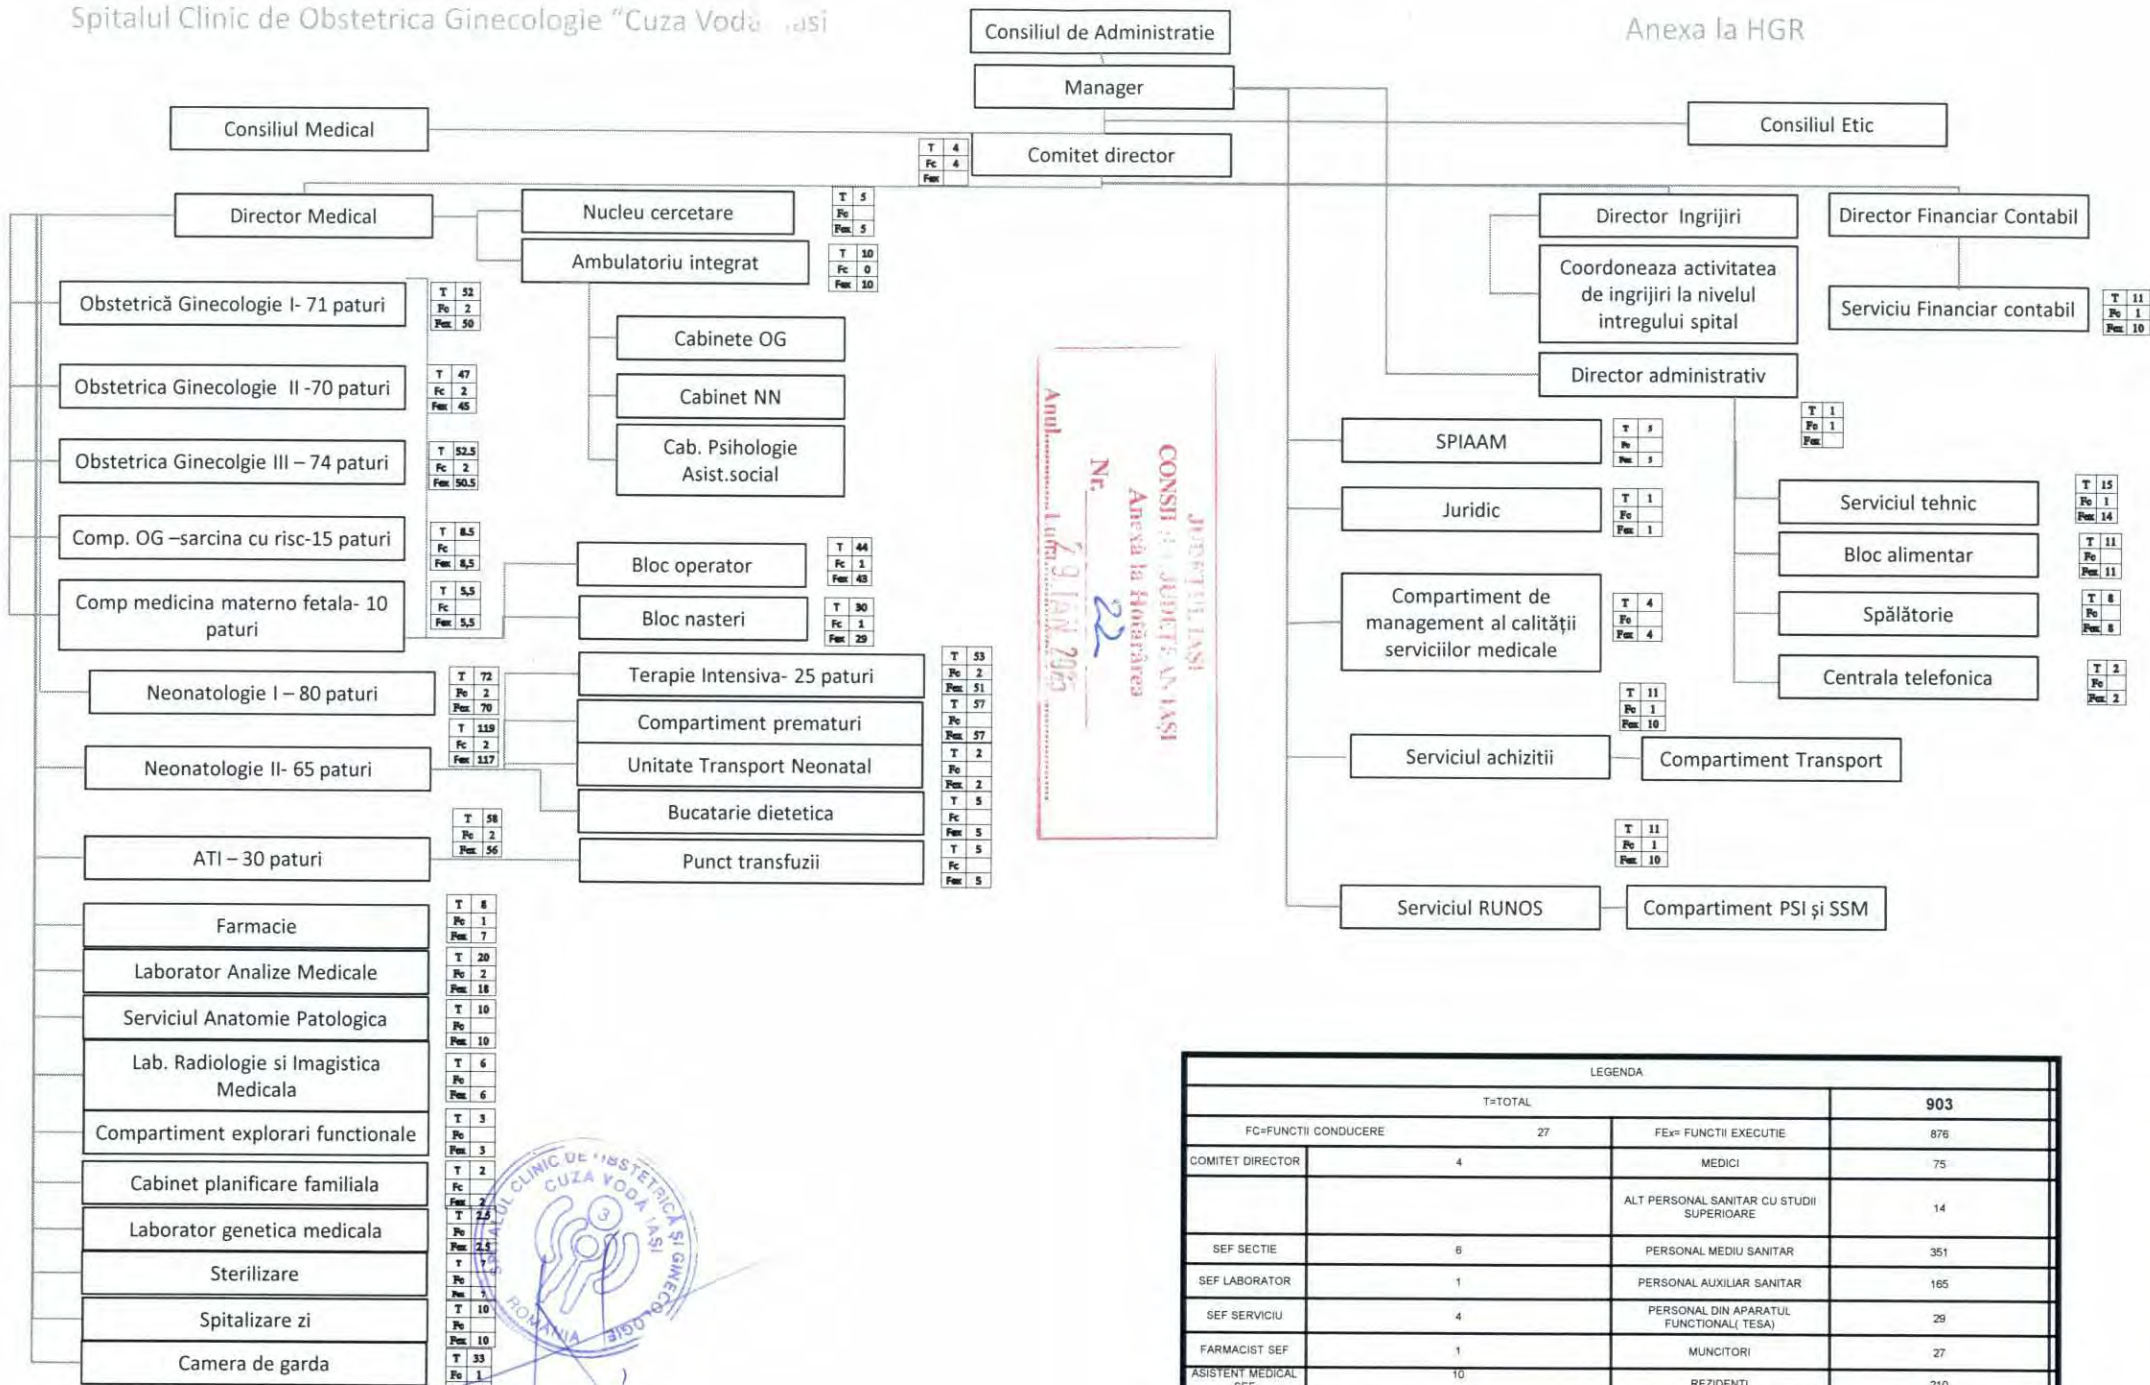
Spitalul Clinic de Obstetrica Ginecologie "Cuza Vodă" Iași

Anexa la HGR

Consiliul de Administratie

Manager

Consiliul Medical

Consiliul Etic

Comitet director

| T | 4 |
|---|---|
| Fc | 4 |
| Fex | |

Director Medical

Nucleu cercetare

| T | 5 |
|---|---|
| Fc | |
| Fex | 5 |

Ambulatoriu integrat

| T | 10 |
|---|---|
| Fc | 0 |
| Fex | 10 |

Director Ingrijiri

Director Financiar Contabil

Coordoneaza activitatea de ingrijiri la nivelul intregului spital

Serviciu Financiar contabil

| T | 11 |
|---|---|
| Fc | 1 |
| Fex | 10 |

Obstetrică Ginecologie I- 71 paturi

| T | 52 |
|---|---|
| Fc | 2 |
| Fex | 50 |

Cabinete OG

Obstetrica Ginecologie II -70 paturi

| T | 47 |
|---|---|
| Fc | 2 |
| Fex | 45 |

Cabinet NN

Director administrativ

| T | 1 |
|---|---|
| Fc | 1 |
| Fex | |

Obstetrica Ginecolgie III – 74 paturi

| T | 52.5 |
|---|---|
| Fc | 2 |
| Fex | 50.5 |

Cab. Psihologie Asist.social

SPIAAM

| T | 3 |
|---|---|
| Fc | |
| Fex | 3 |

Juridic

| T | 1 |
|---|---|
| Fc | |
| Fex | 1 |

Serviciul tehnic

| T | 15 |
|---|---|
| Fc | 1 |
| Fex | 14 |

Comp. OG –sarcina cu risc-15 paturi

| T | 8.5 |
|---|---|
| Fc | |
| Fex | 8,5 |

Bloc operator

| T | 44 |
|---|---|
| Fc | 1 |
| Fex | 43 |

Bloc alimentar

| T | 11 |
|---|---|
| Fc | |
| Fex | 11 |

Comp medicina materno fetala- 10 paturi

| T | 5,5 |
|---|---|
| Fc | |
| Fex | 5,5 |

Bloc nasteri

| T | 30 |
|---|---|
| Fc | 1 |
| Fex | 29 |

Compartiment de management al calității serviciilor medicale

| T | 4 |
|---|---|
| Fc | |
| Fex | 4 |

Spălătorie

| T | 8 |
|---|---|
| Fc | |
| Fex | 8 |

Centrala telefonica

| T | 2 |
|---|---|
| Fc | |
| Fex | 2 |

Neonatologie I – 80 paturi

| T | 72 |
|---|---|
| Fc | 2 |
| Fex | 70 |

Terapie Intensiva- 25 paturi

| T | 53 |
|---|---|
| Fc | 2 |
| Fex | 51 |

Compartiment prematuri

| T | 57 |
|---|---|
| Fc | |
| Fex | 57 |

Neonatologie II- 65 paturi

| T | 119 |
|---|---|
| Fc | 2 |
| Fex | 117 |

Unitate Transport Neonatal

| T | 2 |
|---|---|
| Fc | |
| Fex | 2 |

Bucatarie dietetica

| T | 5 |
|---|---|
| Fc | |
| Fex | 5 |

Serviciul achizitii

| T | 11 |
|---|---|
| Fc | 1 |
| Fex | 10 |

Compartiment Transport

ATI – 30 paturi

| T | 58 |
|---|---|
| Fc | 2 |
| Fex | 56 |

Punct transfuzii

| T | 5 |
|---|---|
| Fc | |
| Fex | 5 |

| T | 11 |
|---|---|
| Fc | 1 |
| Fex | 10 |

Serviciul RUNOS

Compartiment PSI și SSM

JUDETUL IASI
CONSILIUL JUDETEAN IASI
Anexa la Hotărârea
Nr. 22
Anul ... Luna 29 IAN 2015

Farmacie

| T | 8 |
|---|---|
| Fc | 1 |
| Fex | 7 |

Laborator Analize Medicale

| T | 20 |
|---|---|
| Fc | 2 |
| Fex | 18 |

Serviciul Anatomie Patologica

| T | 10 |
|---|---|
| Fc | |
| Fex | 10 |

Lab. Radiologie si Imagistica Medicala

| T | 6 |
|---|---|
| Fc | |
| Fex | 6 |

Compartiment explorari functionale

| T | 3 |
|---|---|
| Fc | |
| Fex | 3 |

Cabinet planificare familiala

| T | 2 |
|---|---|
| Fc | |
| Fex | 2 |

Laborator genetica medicala

| T | 2,5 |
|---|---|
| Fc | |
| Fex | 2,5 |

Sterilizare

| T | 7 |
|---|---|
| Fc | |
| Fex | 7 |

Spitalizare zi

| T | 10 |
|---|---|
| Fc | |
| Fex | 10 |

Camera de garda

| T | 33 |
|---|---|
| Fc | 1 |

SPITALUL CLINIC DE OBSTETRICĂ ȘI GINECOLOGIE CUZA VODA IAȘI ROMANIA

| LEGENDA | | | |
|---|---|---|---|
| T=TOTAL | | | 903 |
| FC=FUNCTII CONDUCERE | 27 | FEx= FUNCTII EXECUTIE | 876 |
| COMITET DIRECTOR | 4 | MEDICI | 75 |
| | | ALT PERSONAL SANITAR CU STUDII SUPERIOARE | 14 |
| SEF SECTIE | 6 | PERSONAL MEDIU SANITAR | 351 |
| SEF LABORATOR | 1 | PERSONAL AUXILIAR SANITAR | 165 |
| SEF SERVICIU | 4 | PERSONAL DIN APARATUL FUNCTIONAL( TESA) | 29 |
| FARMACIST SEF | 1 | MUNCITORI | 27 |
| ASISTENT MEDICAL SEF | 10 | REZIDENTI | 210 |